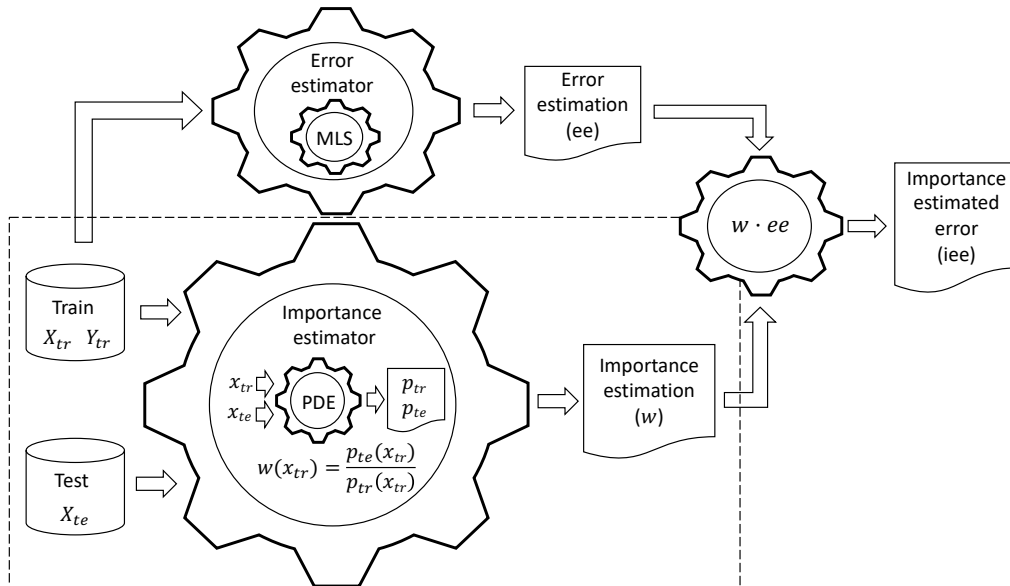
Error estimator

MLS

Error estimation (ee)

$w \cdot ee$

Importance estimated error (iee)

Train
$X_{tr}$ $Y_{tr}$

Importance estimator

$x_{tr}$
$x_{te}$

PDE

$p_{tr}$
$p_{te}$

$w(x_{tr}) = \frac{p_{te}(x_{tr})}{p_{tr}(x_{tr})}$

Importance estimation ($w$)

Test
$X_{te}$